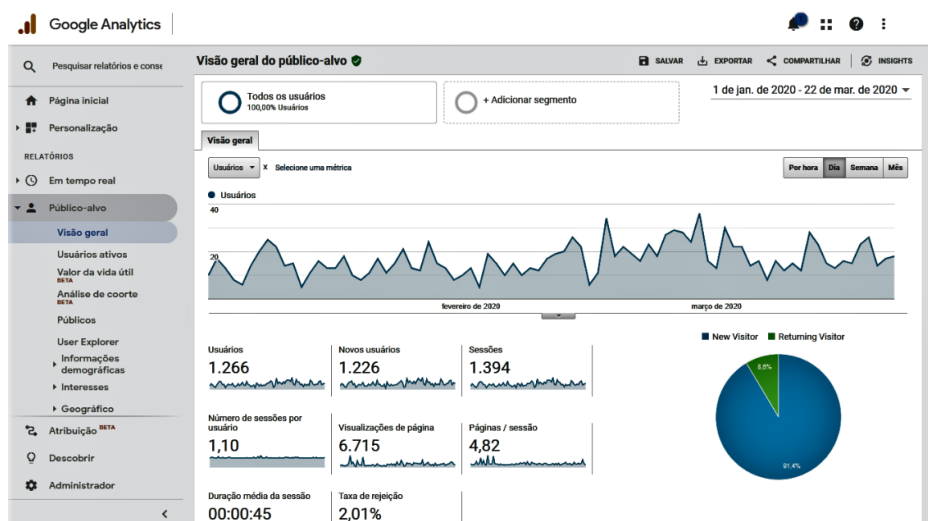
Google Analytics

Pesquisar relatórios e conse

Página inicial

Personalização

RELATÓRIOS

Em tempo real

Público-alvo

Visão geral

Usuários ativos

Valor da vida útil BETA

Análise de coorte BETA

Públicos

User Explorer

Informações demográficas

Interesses

Geográfico

Atribuição BETA

Descobrir

Administrador

Visão geral do público-alvo

SALVAR EXPORTAR COMPARTILHAR INSIGHTS

Todos os usuários
100,00% Usuários

+ Adicionar segmento

1 de jan. de 2020 - 22 de mar. de 2020

Visão geral

Usuários × Selecione uma métrica

Por hora Dia Semana Mês

Usuários

40

20

fevereiro de 2020

março de 2020

New Visitor Returning Visitor

8,6%

91,4%

Usuários
1.266

Novos usuários
1.226

Sessões
1.394

Número de sessões por usuário
1,10

Visualizações de página
6.715

Páginas / sessão
4,82

Duração média da sessão
00:00:45

Taxa de rejeição
2,01%